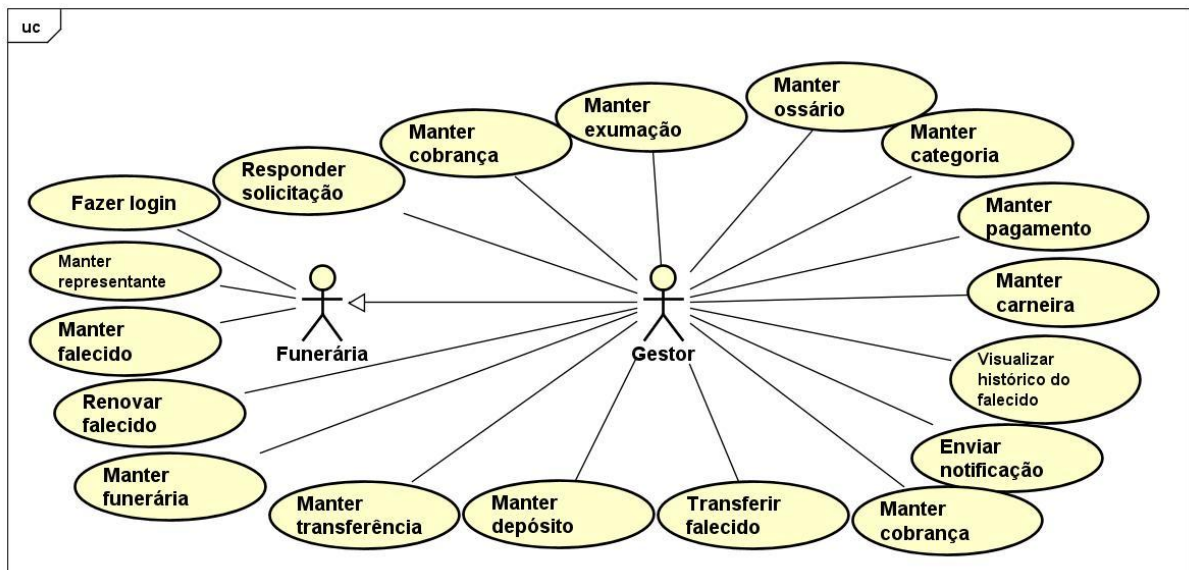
uc

Manter ossário

Manter exumação

Manter cobrança

Manter categoria

Responder solicitação

Fazer login

Manter pagamento

Manter representante

Manter carneira

Manter falecido

Funerária

Gestor

Visualizar histórico do falecido

Renovar falecido

Enviar notificação

Manter funerária

Manter transferência

Manter depósito

Transferir falecido

Manter cobrança